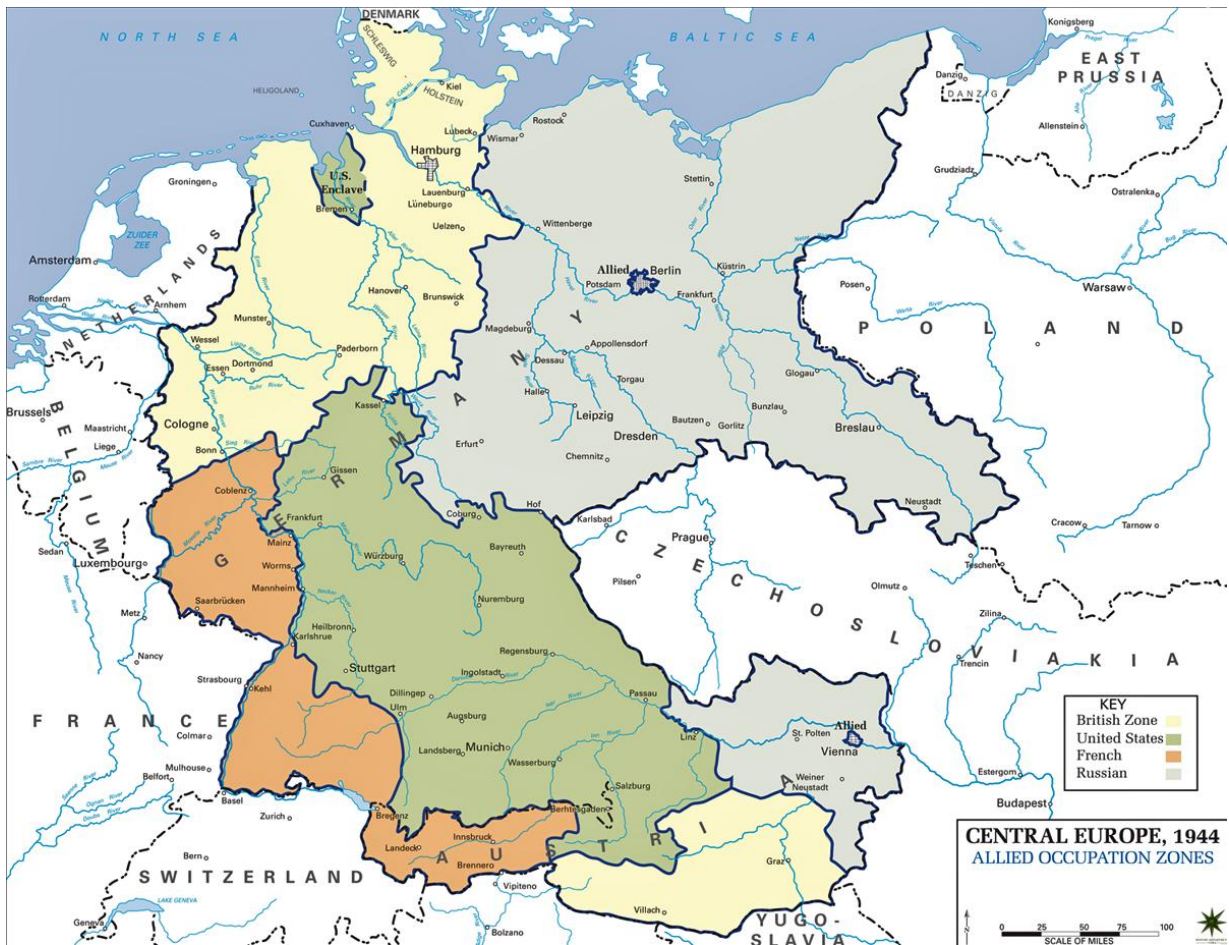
DENMARK
NORTH SEA
BALTIC SEA
Konigsberg
EAST PRUSSIA
DANZIG
Danzig
SCHLESWIG
HOLSTEIN
KIEL CANAL
Kiel
HELIGOLAND
Cuxhaven
Lubeck
Wismar
Rostock
Allenstein
Grudziadz
Ostralenka
Hamburg
U.S. Enclave
Bremen
Lauenburg
Lüneburg
Stettin
Groningen
ZUIDER ZEE
Uelzen
Wittenberge
Amsterdam
Allied
Berlin
Potsdam
Küstrin
Frankfurt
Posen
Warsaw
Rotterdam
Arnhem
NETHERLANDS
Hanover
Brunswick
Munster
Wessel
Dortmund
Essen
Paderborn
Magdeburg
Dessau
Appollensdorf
Torgau
Halle
Leipzig
Dresden
Glogau
POLAND
Brussels
BELGIUM
Maastricht
Liege
Cologne
Bonn
Kassel
Erfurt
Chemnitz
Bautzen
Gorlitz
Bunzlau
Breslau
GERMANY
Gissen
Coblenz
Frankfurt
Mainz
Worms
Mannheim
Saarbrücken
Würzburg
Coburg
Hof
Bayreuth
Karlsbad
Prague
Pilsen
Neustadt
Cracow
Tarnow
Teschen
Sedan
Luxembourg
Metz
Nancy
Strasbourg
Kehl
Heilbronn
Karlsruhe
Stuttgart
Nuremburg
Regensburg
Ingolstadt
Dillingen
Ulm
Augsburg
Landsberg
Munich
Wasserburg
Passau
Linz
CZECHOSLOVAKIA
Olmutz
Zilina
Trencin
FRANCE
Colmar
Mulhouse
Belfort
Basel
Zurich
Bregenz
Berchtesgaden
Salzburg
Innsbruck
Landeck
Brennero
AUSTRIA
St. Polten
Allied
Vienna
Weiner Neustadt
Estergom
Budapest
Graz
Villach
Bern
SWITZERLAND
LAKE GENEVA
Geneva
Vipiteno
Bolzano
YUGO-SLAVIA

KEY
British Zone
United States
French
Russian

CENTRAL EUROPE, 1944
ALLIED OCCUPATION ZONES

0 25 50 75 100
SCALE OF MILES